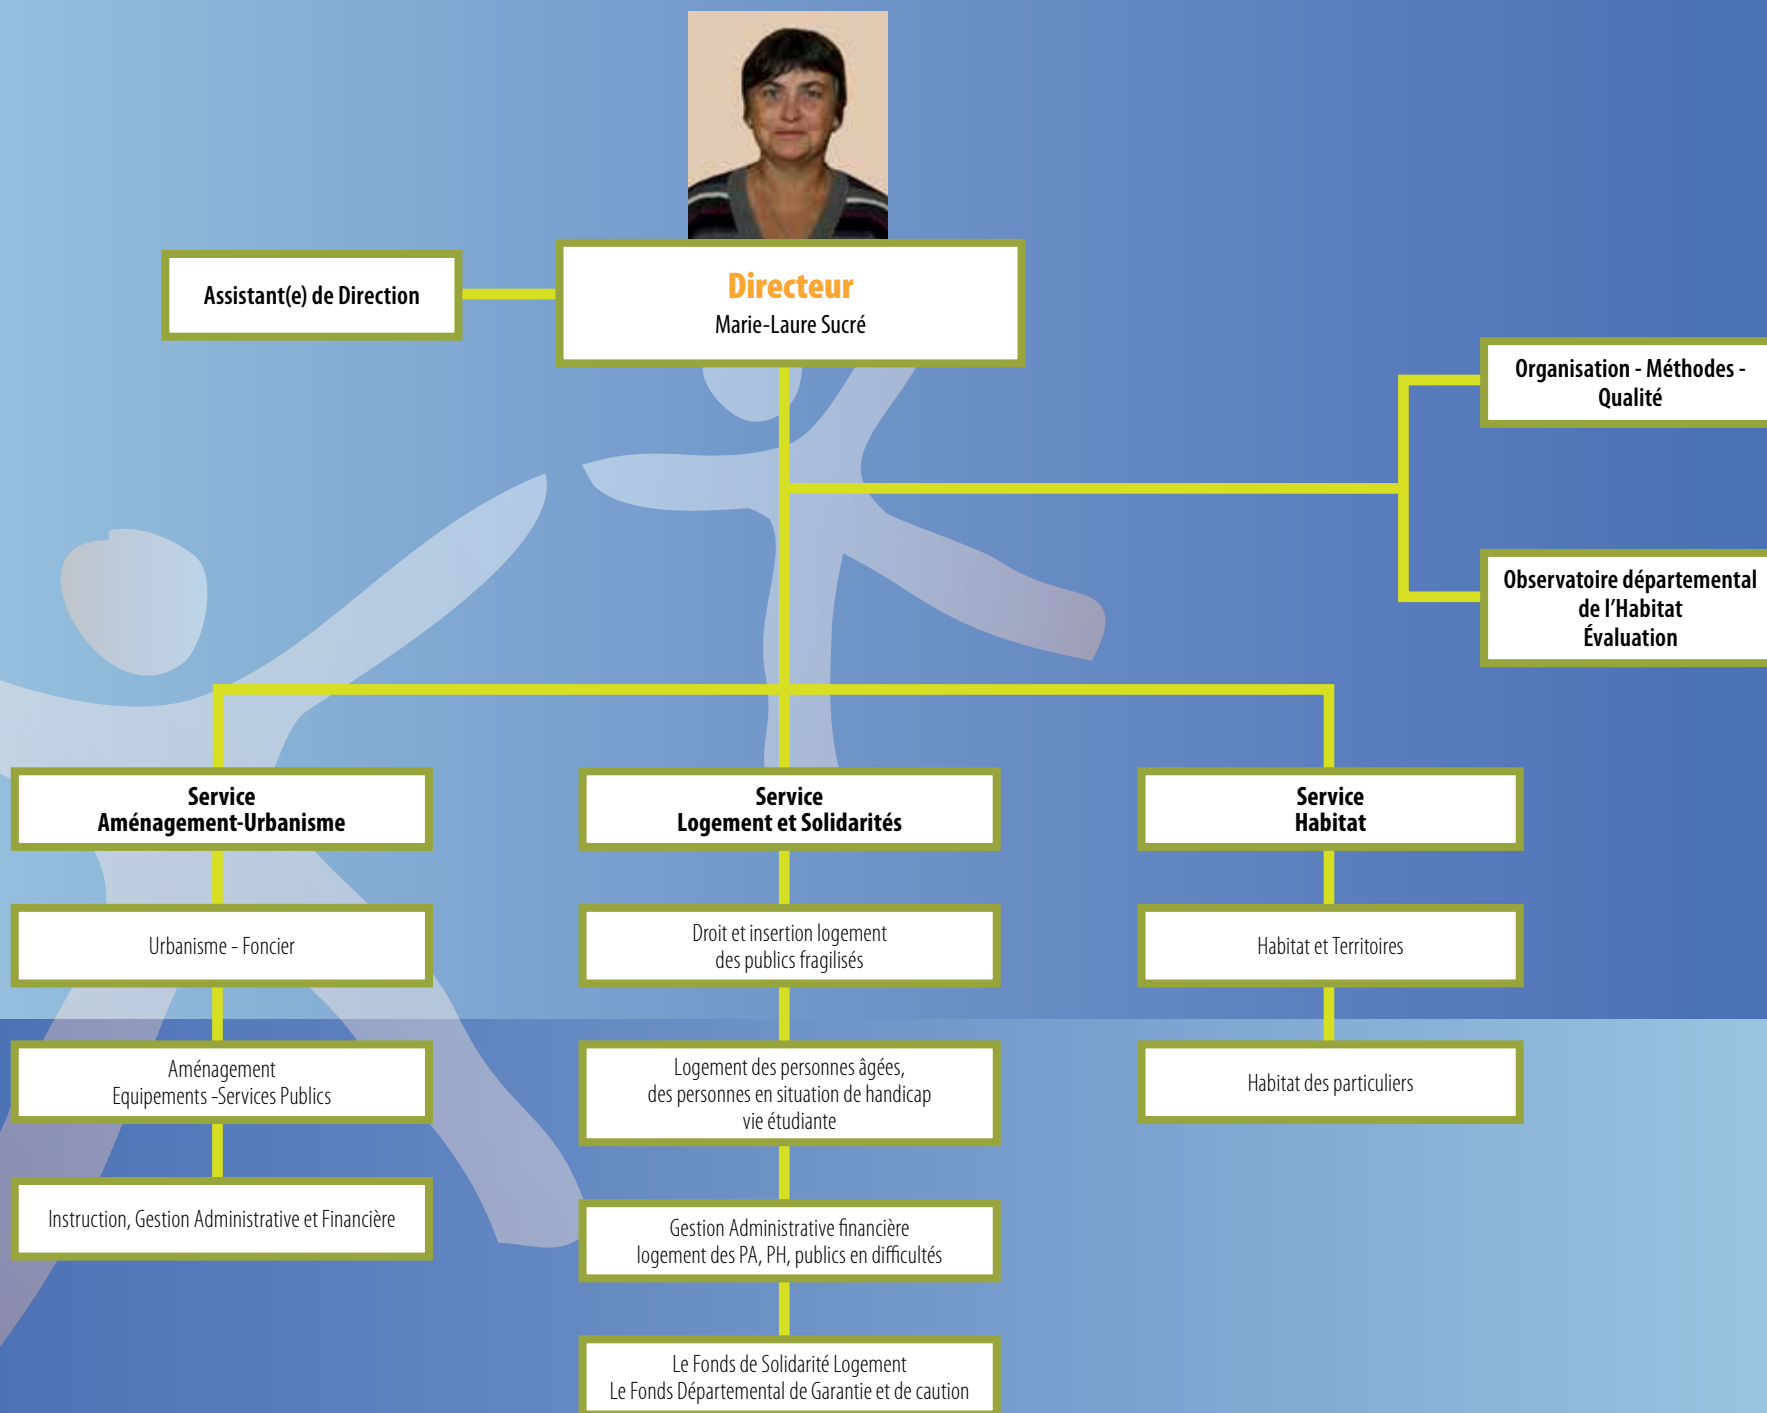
Directeur
Marie-Laure Sucré

Assistant(e) de Direction

Organisation - Méthodes - Qualité

Observatoire départemental de l'Habitat Évaluation

Service Aménagement-Urbanisme

Urbanisme - Foncier

Aménagement Equipements -Services Publics

Instruction, Gestion Administrative et Financière

Service Logement et Solidarités

Droit et insertion logement des publics fragilisés

Logement des personnes âgées, des personnes en situation de handicap vie étudiante

Gestion Administrative financière logement des PA, PH, publics en difficultés

Le Fonds de Solidarité Logement Le Fonds Départemental de Garantie et de caution

Service Habitat

Habitat et Territoires

Habitat des particuliers